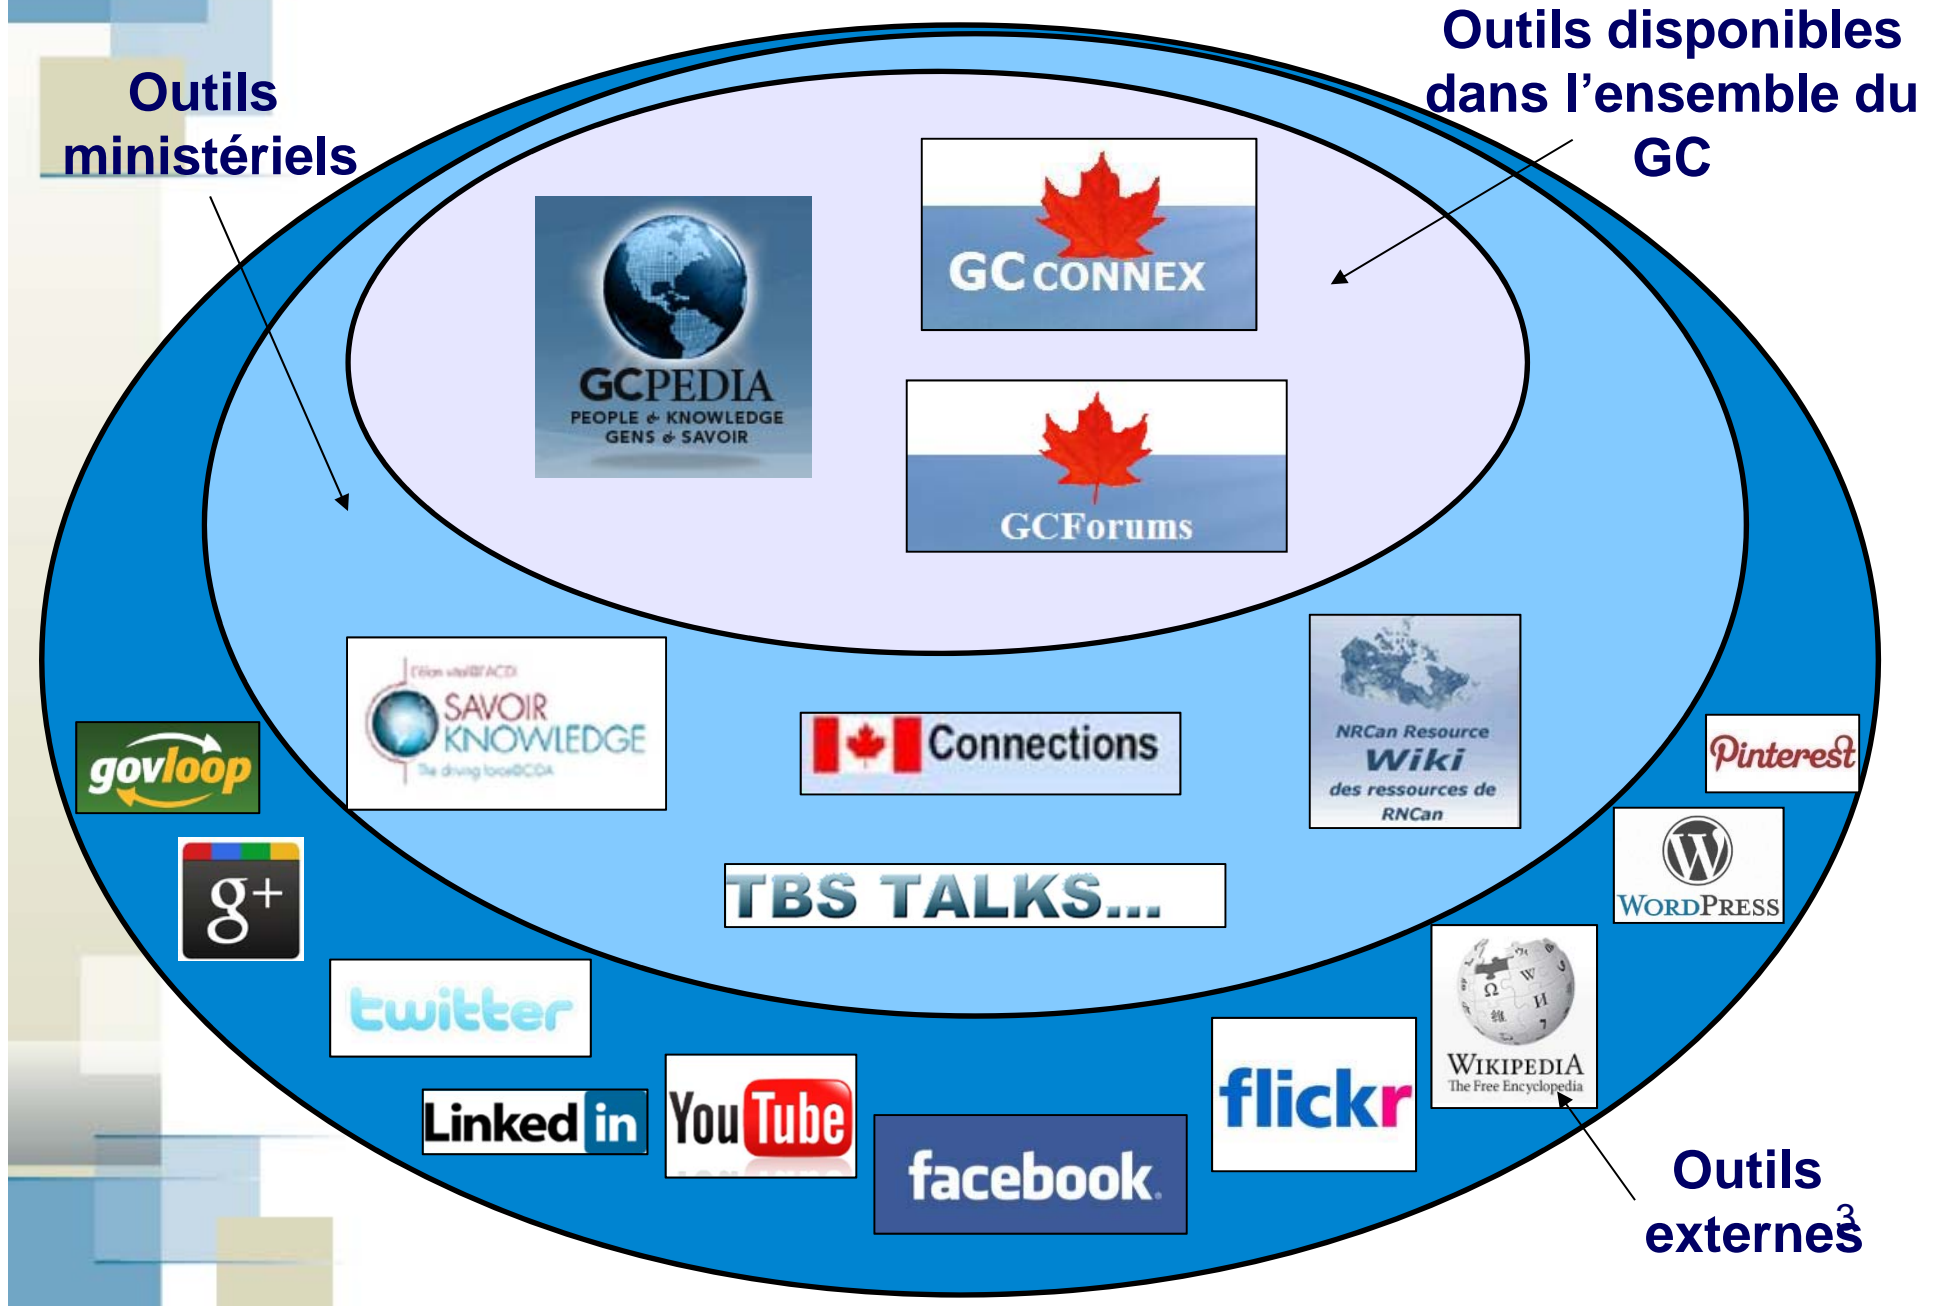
Outils ministériels

Outils disponibles dans l'ensemble du GC

GCPEDIA
PEOPLE & KNOWLEDGE
GENS & SAVOIR

GC CONNEX

GCForums

SAVOIR KNOWLEDGE

Connections

NRCan Resource Wiki des ressources de RNCan

TBS TALKS...

govloop

g+

Pinterest

WordPress

twitter

Linked in

YouTube

facebook

flickr

Wikipedia
The Free Encyclopedia

Outils externes

3